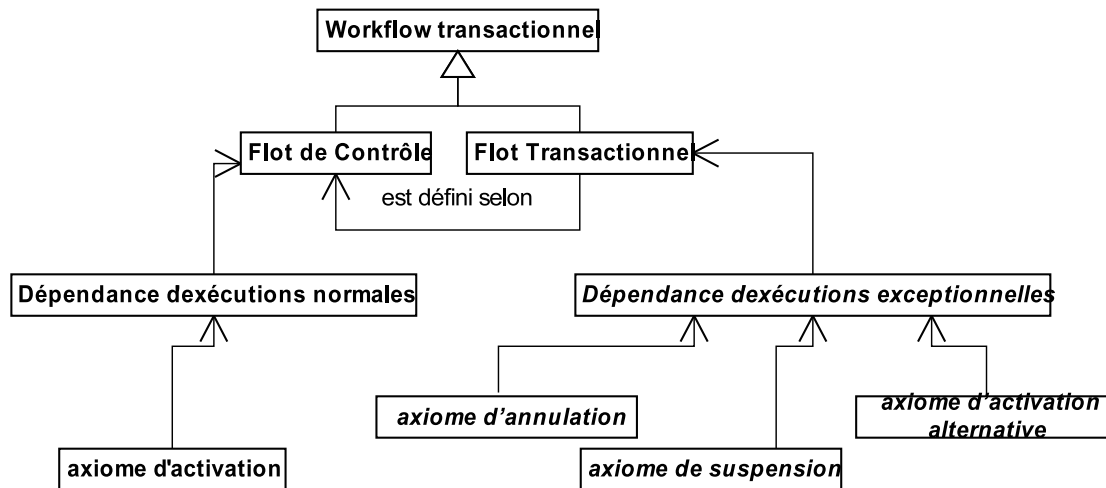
Workflow transactionnel

Flot de Contrôle

Flot Transactionnel

est défini selon

Dépendance dexécutions normales

Dépendance dexécutions exceptionnelles

axiome d'annulation

axiome d'activation alternative

axiome d'activation

axiome de suspension